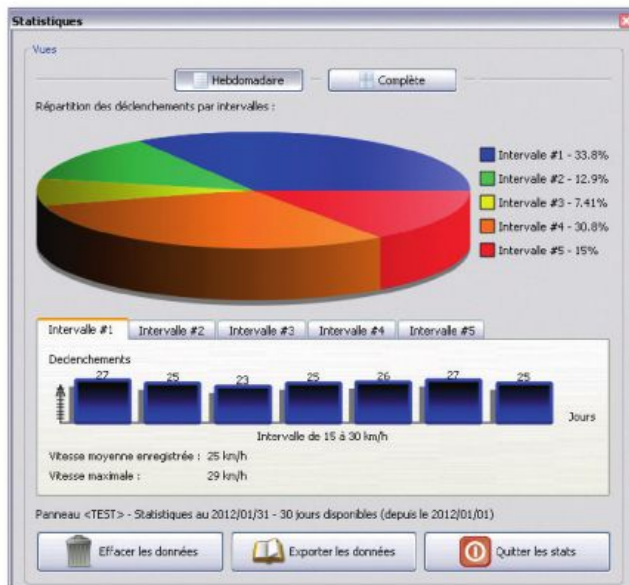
Statistiques

Vues

Hebdomadaire

Complète

Répartition des déclenchements par intervalles :

Intervalle #1 - 33.8%
Intervalle #2 - 12.9%
Intervalle #3 - 7.41%
Intervalle #4 - 30.8%
Intervalle #5 - 15%

Intervalle #1 | Intervalle #2 | Intervalle #3 | Intervalle #4 | Intervalle #5

Declenchements

27 25 23 25 26 27 25

Jours

Intervalle de 15 à 30 km/h

Vitesse moyenne enregistrée : 25 km/h

Vitesse maximale : 29 km/h

Panneau <TEST> - Statistiques au 2012/01/31 - 30 jours disponibles (depuis le 2012/01/01)

Effacer les données

Exporter les données

Quitter les stats